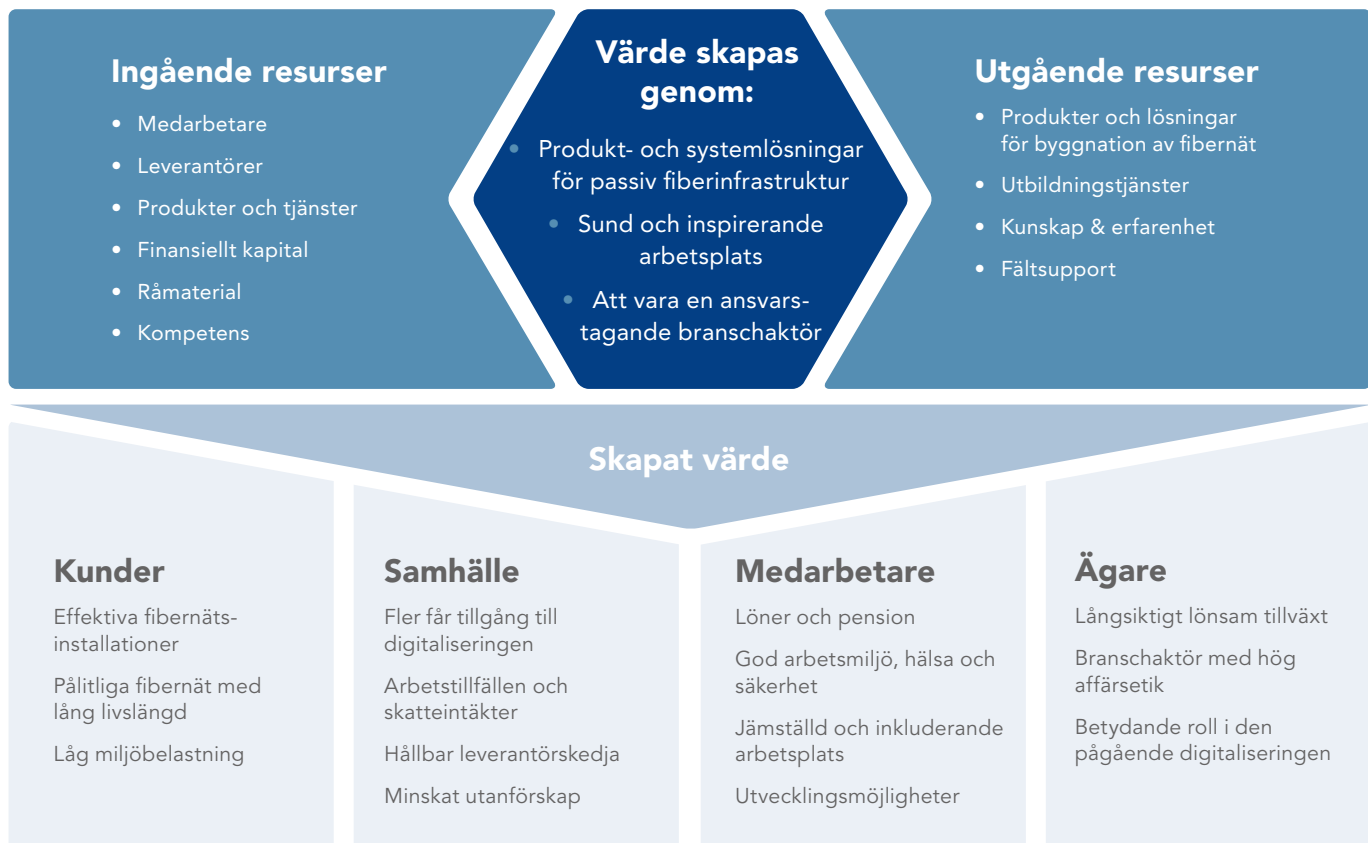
Ingående resurser
• Medarbetare
• Leverantörer
• Produkter och tjänster
• Finansiellt kapital
• Råmaterial
• Kompetens

Värde skapas genom:
• Produkt- och systemlösningar för passiv fiberinfrastruktur
• Sund och inspirerande arbetsplats
• Att vara en ansvarstagande branschaktör

Utgående resurser
• Produkter och lösningar för byggnation av fibernät
• Utbildningstjänster
• Kunskap & erfarenhet
• Fältsupport

Skapat värde

Kunder
Effektiva fibernätsinstallationer
Pålitliga fibernät med lång livslängd
Låg miljöbelastning

Samhälle
Fler får tillgång till digitaliseringen
Arbetstillfällen och skatteintäkter
Hållbar leverantörskedja
Minskat utanförskap

Medarbetare
Löner och pension
God arbetsmiljö, hälsa och säkerhet
Jämställd och inkluderande arbetsplats
Utvecklingsmöjligheter

Ägare
Långsiktigt lönsam tillväxt
Branschaktör med hög affärsetik
Betydande roll i den pågående digitaliseringen